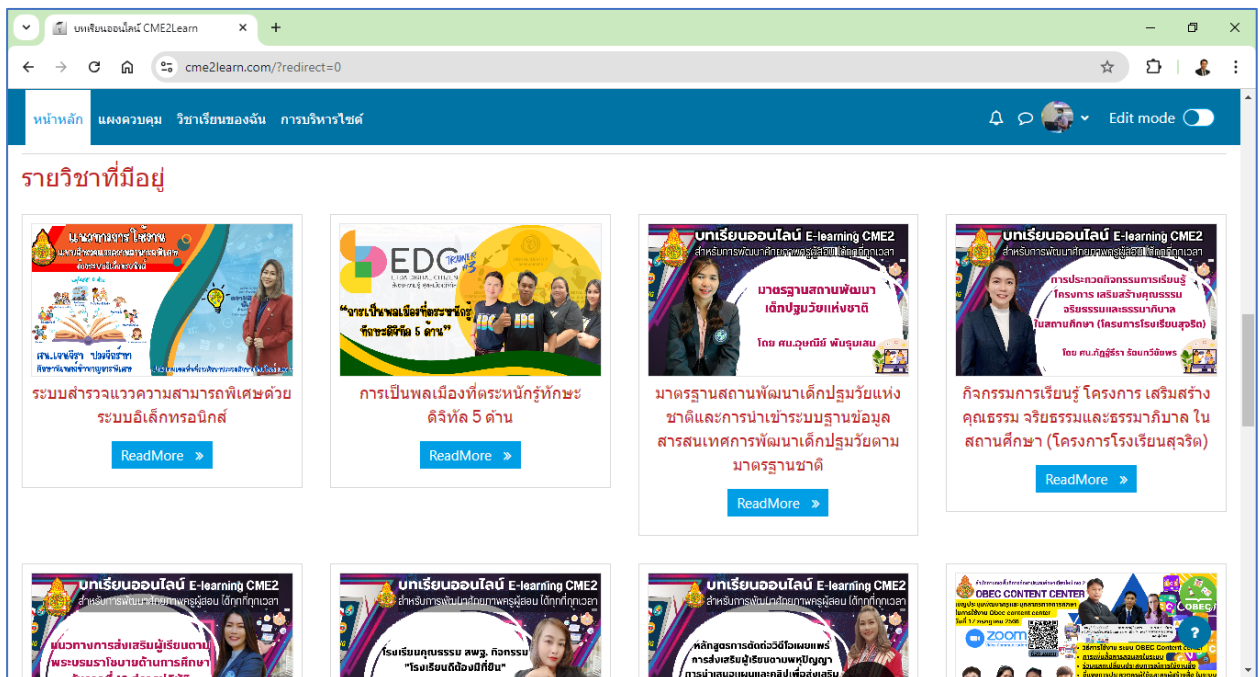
บทเรียนออนไลน์ CME2Learn
cme2learn.com/?redirect=0

หน้าหลัก แผงควบคุม วิชาเรียนของฉัน การบริหารไซต์

Edit mode

รายวิชาที่มีอยู่

แนวทางการใช้งาน
เสน.เจนจิรา ปอมขีรนา

ระบบสำรวจแววความสามารถพิเศษด้วยระบบอิเล็กทรอนิกส์

ReadMore

EDC
"การเป็นพลเมืองที่ตระหนักรู้ทักษะดิจิทัล 5 ด้าน"

การเป็นพลเมืองที่ตระหนักรู้ทักษะดิจิทัล 5 ด้าน

ReadMore

บทเรียนออนไลน์ E-learning CME2
สำหรับการพัฒนาศักยภาพครูผู้สอน ได้ทุกที่ทุกเวลา
มาตรฐานสถานพัฒนาเด็กปฐมวัยแห่งชาติ
โดย ศน.อุษณีย์ พันธุ์มเสน

มาตรฐานสถานพัฒนาเด็กปฐมวัยแห่งชาติและการนำเข้าระบบฐานข้อมูลสารสนเทศการพัฒนาเด็กปฐมวัยตามมาตรฐานชาติ

ReadMore

บทเรียนออนไลน์ E-learning CME2
สำหรับการพัฒนาศักยภาพครูผู้สอน ได้ทุกที่ทุกเวลา
การประกวดกิจกรรมการเรียนรู้ โครงการ เสริมสร้างคุณธรรม จริยธรรมและธรรมาภิบาล ในสถานศึกษา (โครงการโรงเรียนสุจริต)
โดย ศน.ภัฏฐ์ธีรา ร้อนกวีพัทร

กิจกรรมการเรียนรู้ โครงการ เสริมสร้างคุณธรรม จริยธรรมและธรรมาภิบาล ในสถานศึกษา (โครงการโรงเรียนสุจริต)

ReadMore

บทเรียนออนไลน์ E-learning CME2
สำหรับการพัฒนาศักยภาพครูผู้สอน ได้ทุกที่ทุกเวลา
แนวทางการส่งเสริมผู้เรียนตามพระบรมราโชบายด้านการศึกษา

บทเรียนออนไลน์ E-learning CME2
สำหรับการพัฒนาศักยภาพครูผู้สอน ได้ทุกที่ทุกเวลา
โรงเรียนคุณธรรม สพฐ. กิจกรรม "โรงเรียนดีต้องมีที่ยืน"

บทเรียนออนไลน์ E-learning CME2
สำหรับการพัฒนาศักยภาพครูผู้สอน ได้ทุกที่ทุกเวลา
หลักสูตรการตัดต่อวิดีโอเผยแพร่การส่งเสริมผู้เรียนตามพหุปัญญา

OBEC CONTENT CENTER
zoom
OBEC

?